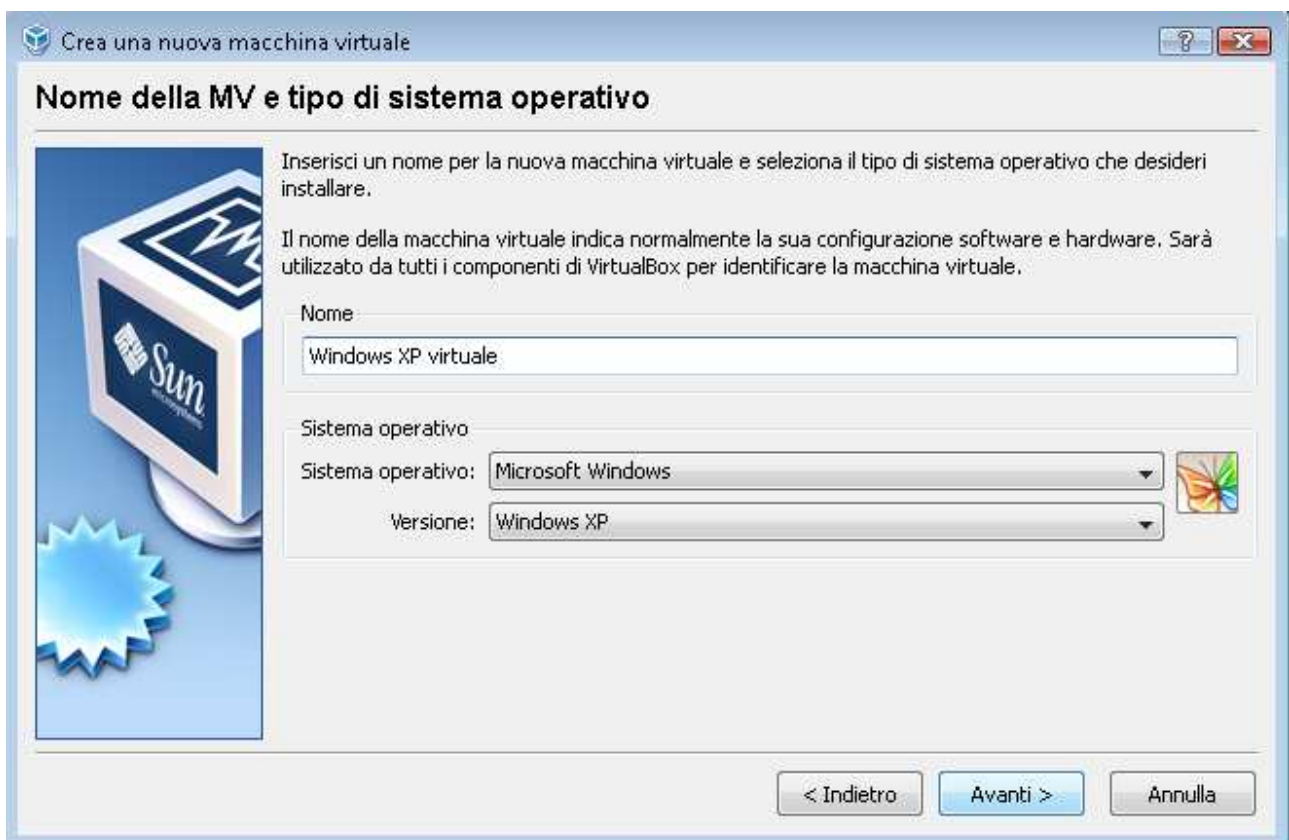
Crea una nuova macchina virtuale

?

Nome della MV e tipo di sistema operativo

Sun microsystems

Inserisci un nome per la nuova macchina virtuale e seleziona il tipo di sistema operativo che desideri installare.

Il nome della macchina virtuale indica normalmente la sua configurazione software e hardware. Sarà utilizzato da tutti i componenti di VirtualBox per identificare la macchina virtuale.

Nome

Windows XP virtuale

Sistema operativo

Sistema operativo: Microsoft Windows

Versione: Windows XP

< Indietro

Avanti >

Annulla